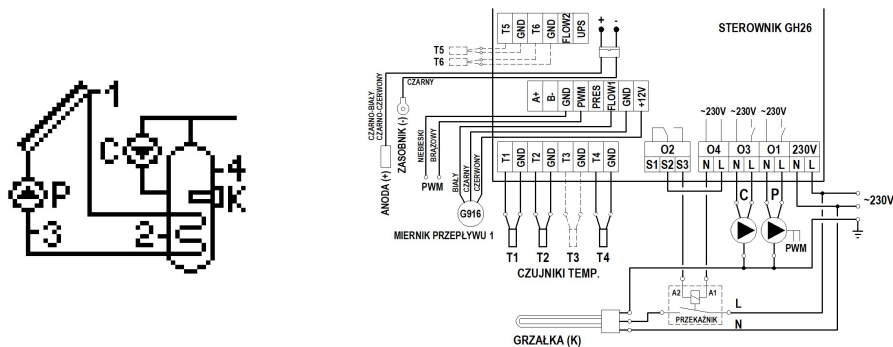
1
C
P
4
K
3
2
S

T5
GND
T6
GND
FLOW2
UPS
+
-
STEROWNIK GH26
T5
T6
CZARNY
CZARNO-BIAŁY
CZARNO-CZERWONY
ANODA (+)
ZASOBNIK (-)
NIEBIESKI
BRĄZOWY
PWM
A+
B-
GND
PWM
PRES
FLOW1
GND
+12V
BIAŁY
CZARNY
CZERWONY
G916
MIERNIK PRZEPŁYWU 1
T1
GND
T2
GND
T3
GND
T4
GND
T1
T2
T3
T4
CZUJNIKI TEMP.
~230V
~230V
~230V
O2
S1
S2
S3
O4
N
L
O3
N
L
O1
N
L
230V
N
L
~230V
C
P
PWM
A2
A1
PRZEKAŹNIK
L
N
GRZAŁKA (K)